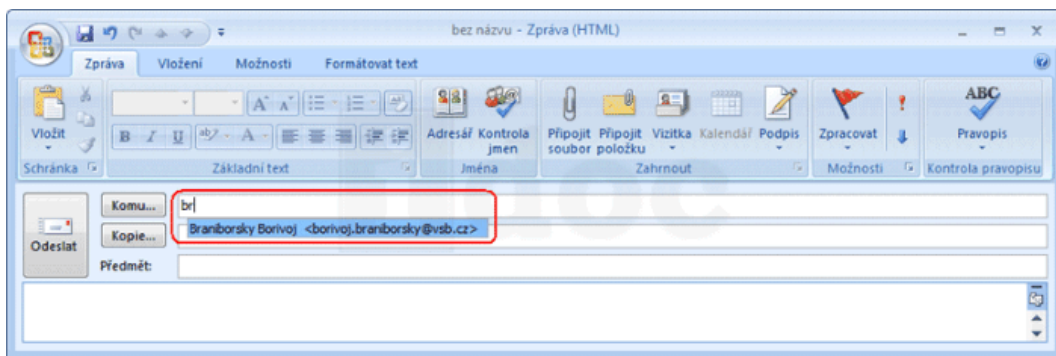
bez názvu - Zpráva (HTML)

Zpráva Vložení Možnosti Formátovat text

Vložit
Schránka

Základní text

Adresář Kontrola jmen
Jména

Připojit soubor Připojit položku Vizitka Kalendář Podpis
Zahrnout

Zpracovat
Možnosti

Pravopis
Kontrola pravopisu

Odeslat

Komu... br
Branborsky Borivoj <borivoj.braniborsky@vsb.cz>
Kopie...
Předmět: